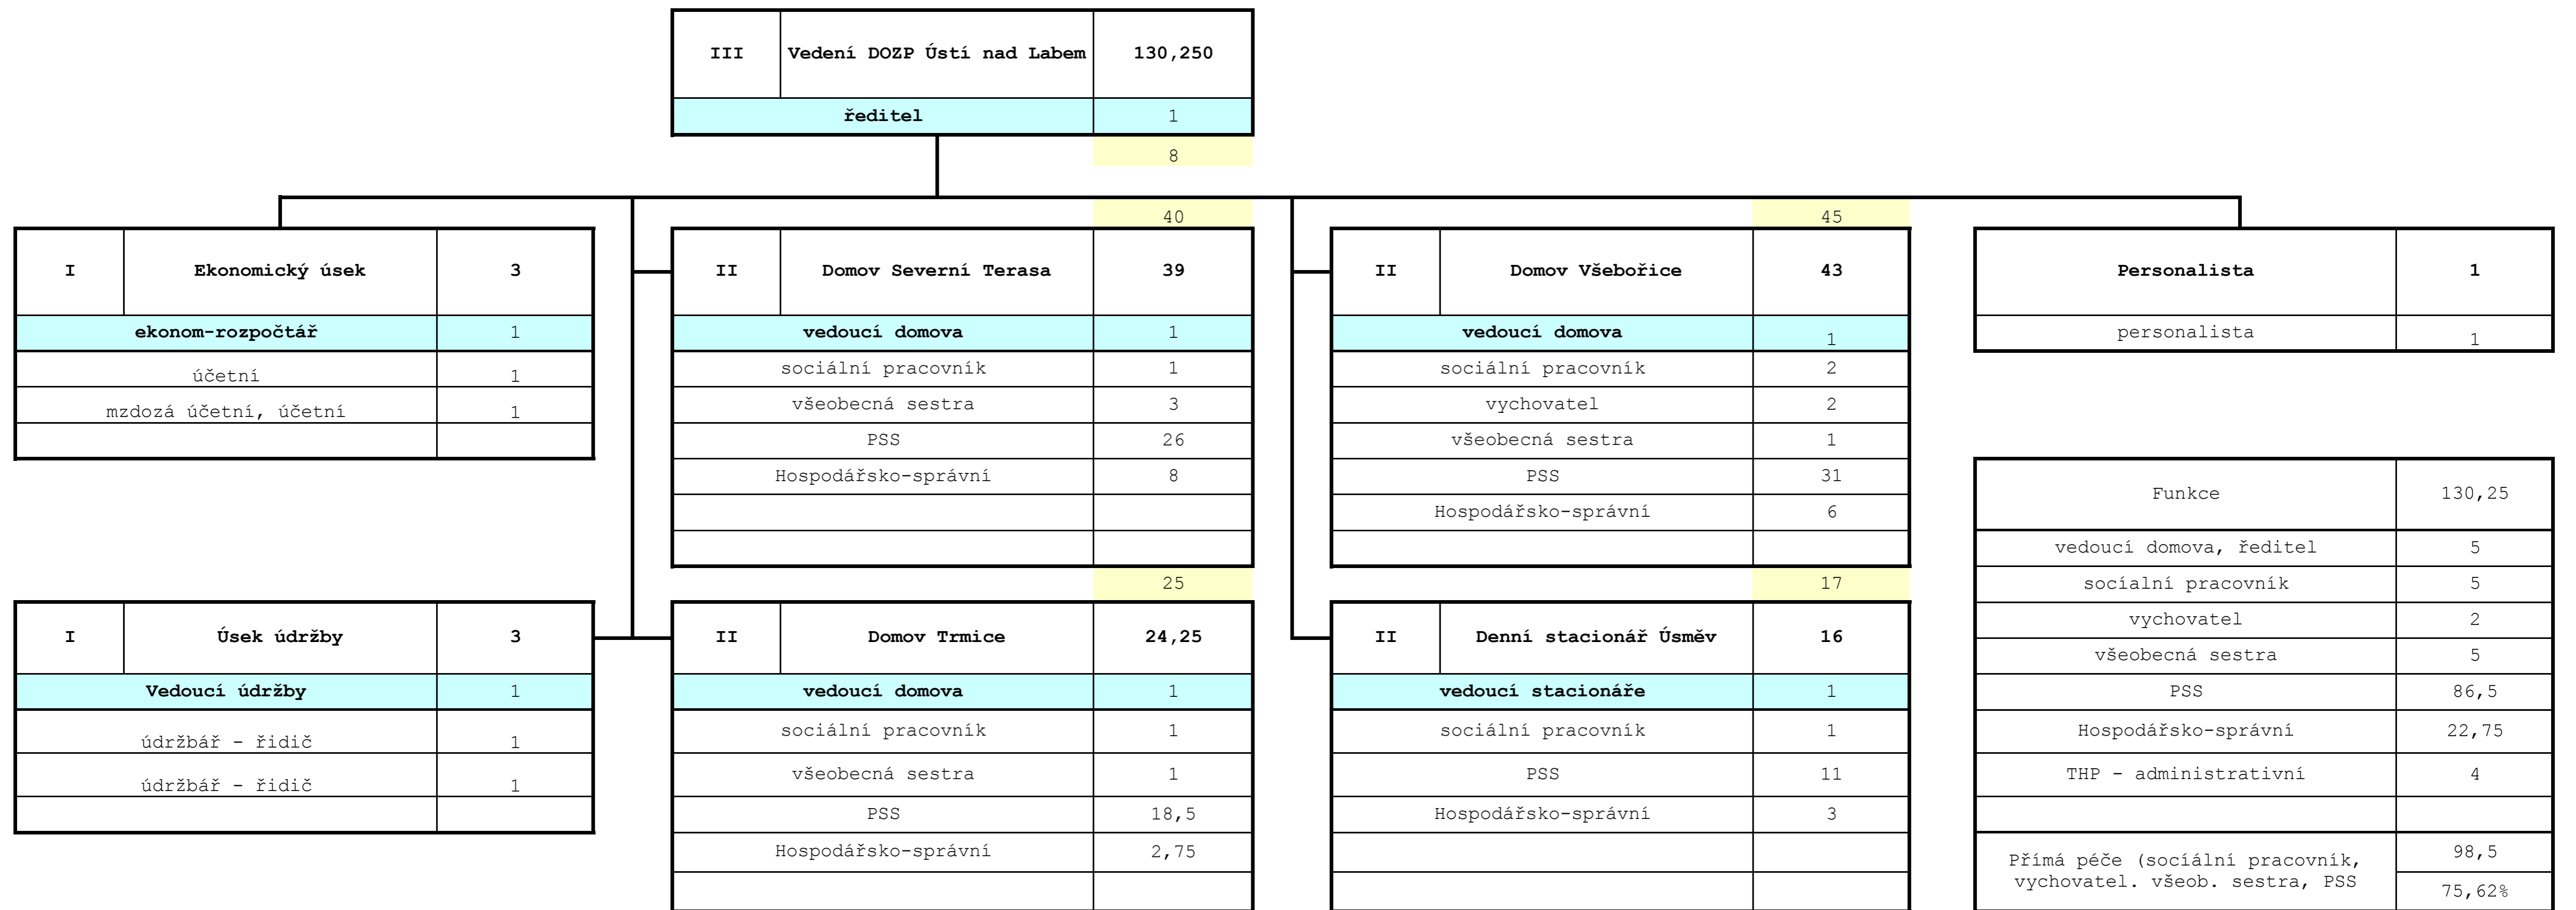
| III | Vedení DOZP Ústí nad Labem | 130,250 |
|---|---|---|
| ředitel | | 1 |

8

| I | Ekonomický úsek | 3 |
|---|---|---|
| ekonom-rozpočtář | | 1 |
| účetní | | 1 |
| mzdozá účetní, účetní | | 1 |

40

| II | Domov Severní Terasa | 39 |
|---|---|---|
| vedoucí domova | | 1 |
| sociální pracovník | | 1 |
| všeobecná sestra | | 3 |
| PSS | | 26 |
| Hospodářsko-správní | | 8 |

45

| II | Domov Všebořice | 43 |
|---|---|---|
| vedoucí domova | | 1 |
| sociální pracovník | | 2 |
| vychovatel | | 2 |
| všeobecná sestra | | 1 |
| PSS | | 31 |
| Hospodářsko-správní | | 6 |

| Personalista | 1 |
|---|---|
| personalista | 1 |

| I | Úsek údržby | 3 |
|---|---|---|
| Vedoucí údržby | | 1 |
| údržbář - řidič | | 1 |
| údržbář - řidič | | 1 |

25

| II | Domov Trmice | 24,25 |
|---|---|---|
| vedoucí domova | | 1 |
| sociální pracovník | | 1 |
| všeobecná sestra | | 1 |
| PSS | | 18,5 |
| Hospodářsko-správní | | 2,75 |

17

| II | Denní stacionář Úsměv | 16 |
|---|---|---|
| vedoucí stacionáře | | 1 |
| sociální pracovník | | 1 |
| PSS | | 11 |
| Hospodářsko-správní | | 3 |

| Funkce | 130,25 |
|---|---|
| vedoucí domova, ředitel | 5 |
| sociální pracovník | 5 |
| vychovatel | 2 |
| všeobecná sestra | 5 |
| PSS | 86,5 |
| Hospodářsko-správní | 22,75 |
| THP - administrativní | 4 |
| | |
| Přímá péče (sociální pracovník, vychovatel. všeob. sestra, PSS | 98,5 |
| | 75,62% |